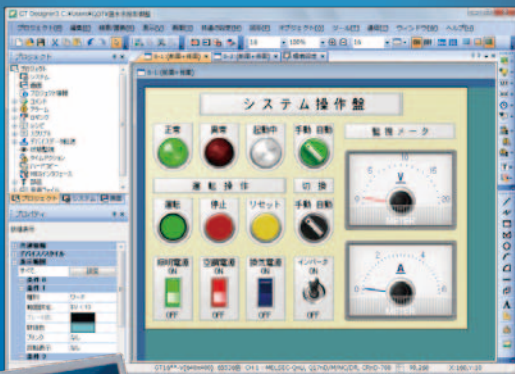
GT Designer3 C:\Users\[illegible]

プロジェクト(F) 編集(E) 検索/置換(S) 表示(V) 画面(D) 共通の設定(M) 図形(F) オブジェクト(O) ツール(T) 通信(C) ウィンドウ(W) ヘルプ(H)

プロジェクト

システム操作盤

正常

異常

起動中

手動 自動

監視メータ

運転操作

切換

運転

停止

リセット

手動 自動

制御電源 ON OFF

空調電源 ON OFF

排水電源 ON OFF

インバータ ON OFF

V

A

プロパティ

GT16**-V(640x480) 65536色 CH1: MELSEC-QnU, Q17nD/M/NC/DR, CRnD-700

プロジェクト

ワーク